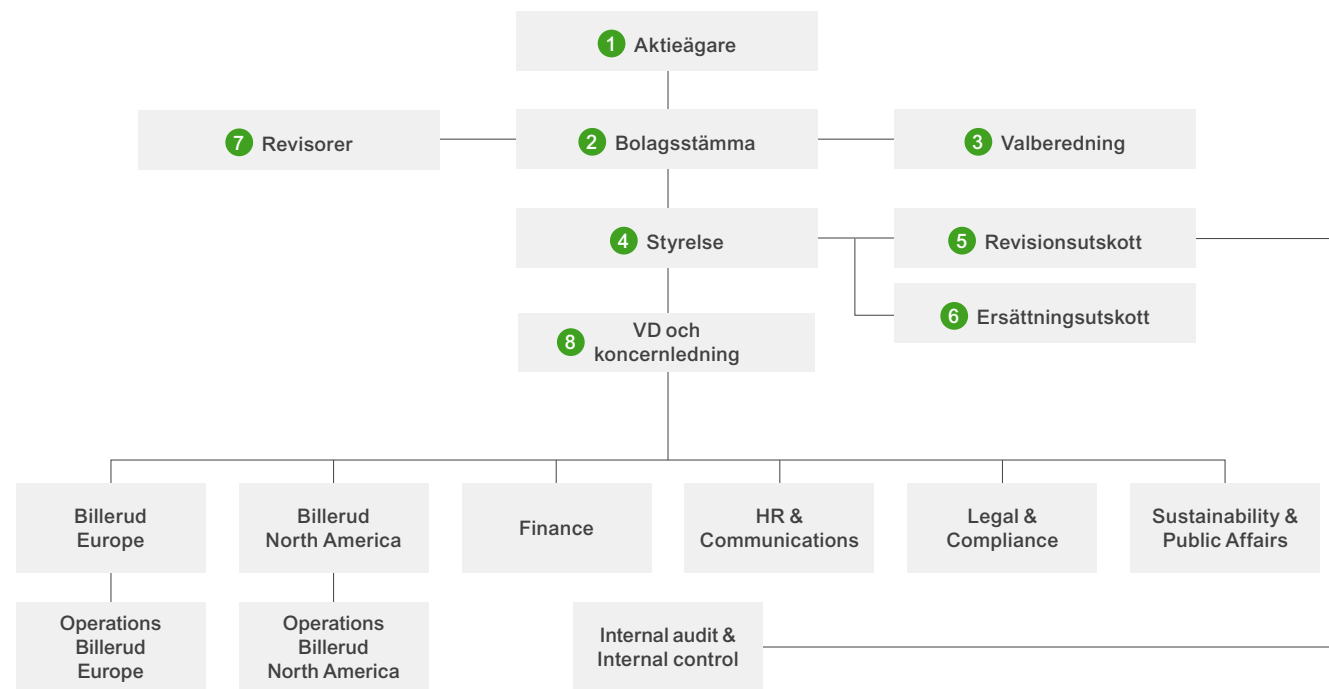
1 Aktieägare

7 Revisorer

2 Bolagsstämma

3 Valberedning

4 Styrelse

5 Revisionsutskott

6 Ersättningsutskott

8 VD och koncernledning

Billerud Europe

Billerud North America

Finance

HR & Communications

Legal & Compliance

Sustainability & Public Affairs

Operations Billerud Europe

Operations Billerud North America

Internal audit & Internal control